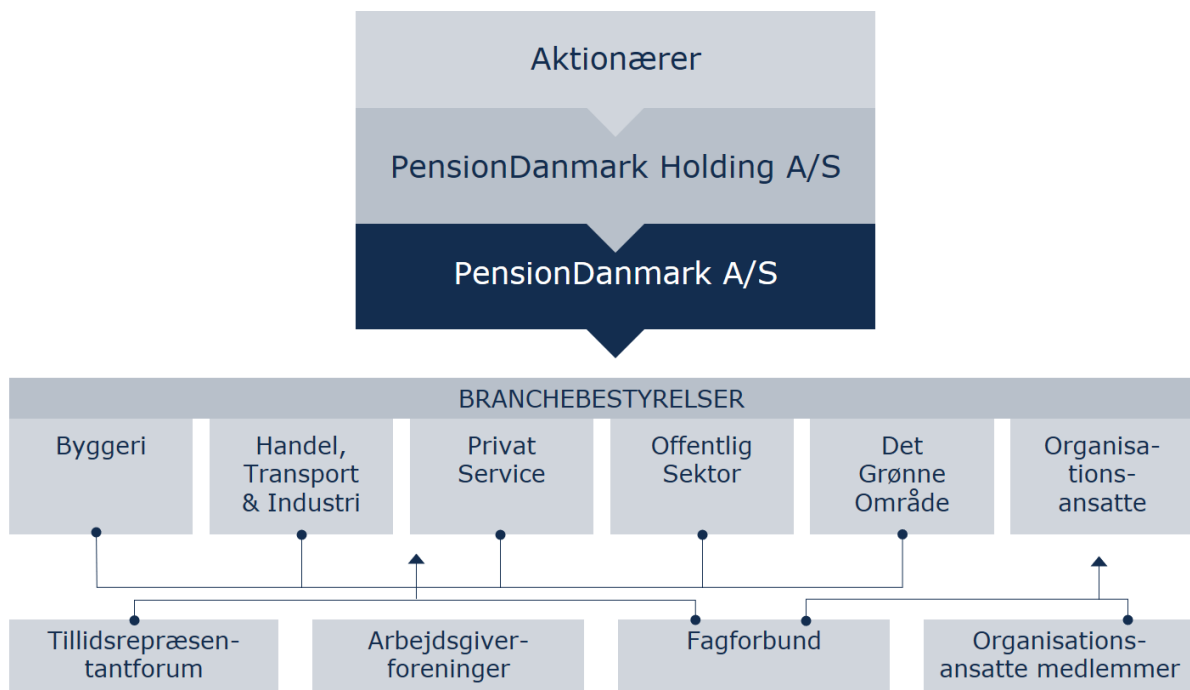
Aktionærer

PensionDanmark Holding A/S

PensionDanmark A/S

BRANCHEBESTYRELSER

Byggeri

Handel, Transport & Industri

Privat Service

Offentlig Sektor

Det Grønne Område

Organisations-ansatte

Tillidsrepræsentantforum

Arbejdsgiverforeninger

Fagforbund

Organisationsansatte medlemmer